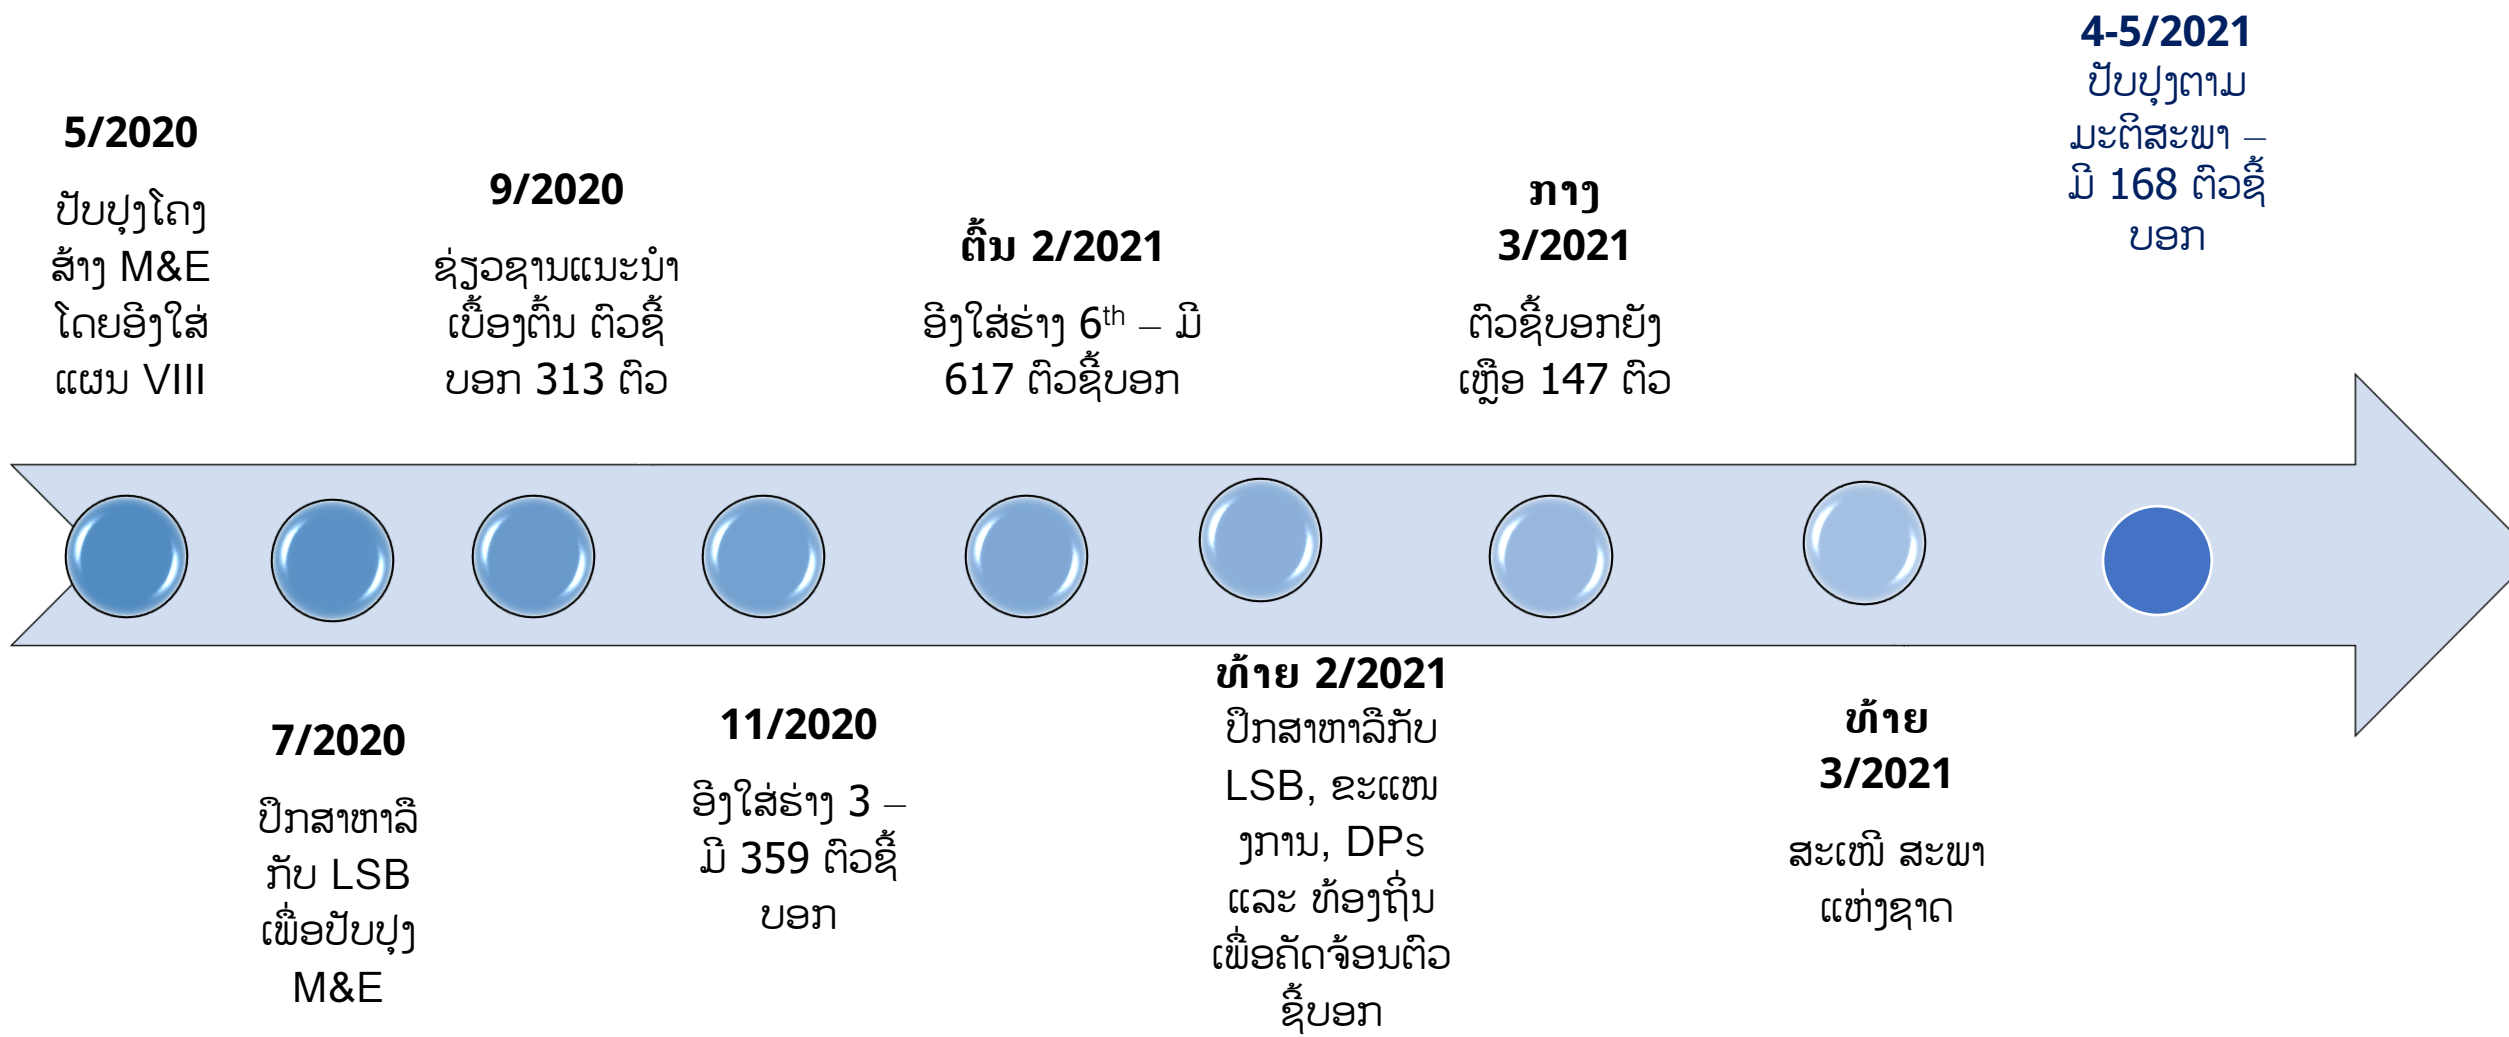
4-5/2021
ປັບປຸງຕາມ ມະຕິສະພາ – ມີ 168 ຕົວຊີ້ບອກ

5/2020
ປັບປຸງໂຄງສ້າງ M&E ໂດຍອີງໃສ່ແຜນ VIII

9/2020
ຊ່ຽວຊານແນະນຳເບື້ອງຕົ້ນ ຕົວຊີ້ບອກ 313 ຕົວ

ຕົ້ນ 2/2021
ອີງໃສ່ຮ່າງ 6$^{th}$ – ມີ 617 ຕົວຊີ້ບອກ

ກາງ 3/2021
ຕົວຊີ້ບອກຍັງເຫຼືອ 147 ຕົວ

7/2020
ປຶກສາຫາລືກັບ LSB ເພື່ອປັບປຸງ M&E

11/2020
ອີງໃສ່ຮ່າງ 3 – ມີ 359 ຕົວຊີ້ບອກ

ທ້າຍ 2/2021
ປຶກສາຫາລືກັບ LSB, ຂະແໜງການ, DPs ແລະ ທ້ອງຖິ່ນ ເພື່ອຄັດຈ້ອນຕົວຊີ້ບອກ

ທ້າຍ 3/2021
ສະເໜີ ສະພາແຫ່ງຊາດ